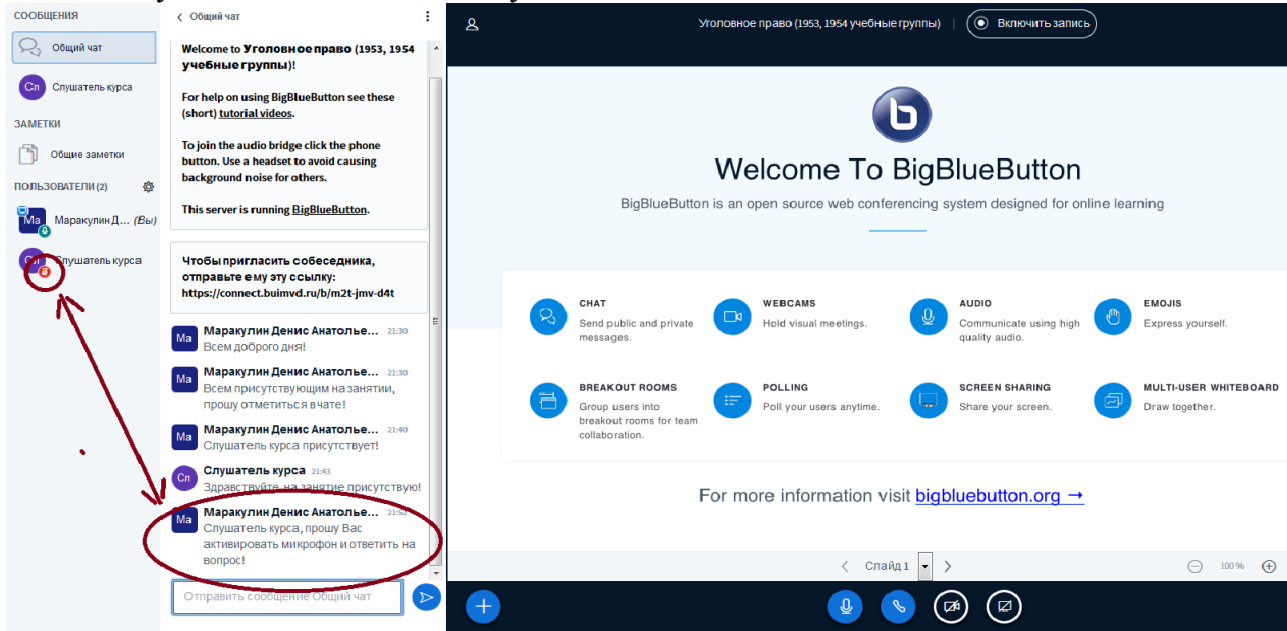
СООБЩЕНИЯ
Общий чат
Сл Слушатель курса
ЗАМЕТКИ
Общие заметки
ПОЛЬЗОВАТЕЛИ (2)
Ма Маракулин Д... (Вы)
Сл Слушатель курса

< Общий чат

Welcome to Уголовное право (1953, 1954 учебные группы)!

For help on using BigBlueButton see these (short) tutorial videos.

To join the audio bridge click the phone button. Use a headset to avoid causing background noise for others.

This server is running BigBlueButton.

Чтобы пригласить собеседника, отправьте ему эту ссылку: https://connect.buimvd.ru/b/m2t-jmv-d4t

Ма Маракулин Денис Анатолье... 21:30
Всем доброго дня!

Ма Маракулин Денис Анатолье... 21:30
Всем присутствующим на занятии, прошу отметиться в чате!

Ма Маракулин Денис Анатолье... 21:40
Слушатель курса присутствует!

Сл Слушатель курса 21:43
Здравствуйте, на занятие присутствую!

Ма Маракулин Денис Анатолье... 21:52
Слушатель курса, прошу Вас активировать микрофон и ответить на вопрос!

Отправить сообщение Общий чат

Уголовное право (1953, 1954 учебные группы) | Включить запись

Welcome To BigBlueButton

BigBlueButton is an open source web conferencing system designed for online learning

CHAT
Send public and private messages.

WEBCAMS
Hold visual meetings.

AUDIO
Communicate using high quality audio.

EMOJIS
Express yourself.

BREAKOUT ROOMS
Group users into breakout rooms for team collaboration.

POLLING
Poll your users anytime.

SCREEN SHARING
Share your screen.

MULTI-USER WHITEBOARD
Draw together.

For more information visit bigbluebutton.org →

< Слайд 1 >

100 %